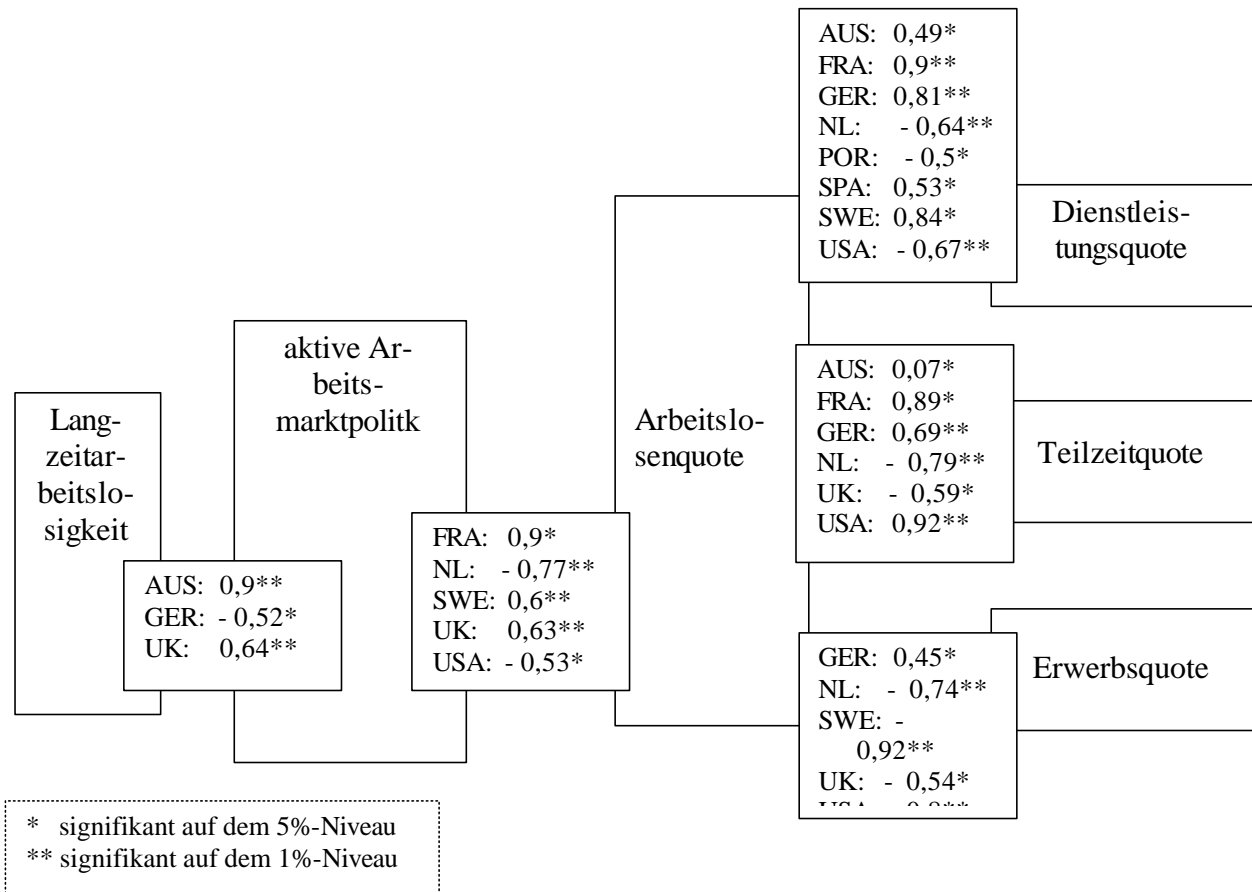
AUS: 0,49*
FRA: 0,9**
GER: 0,81**
NL: - 0,64**
POR: - 0,5*
SPA: 0,53*
SWE: 0,84*
USA: - 0,67**

Dienstleistungsquote

Langzeitarbeitslosigkeit

aktive Arbeitsmarktpolitk

AUS: 0,9**
GER: - 0,52*
UK: 0,64**

Arbeitslosenquote

FRA: 0,9*
NL: - 0,77**
SWE: 0,6**
UK: 0,63**
USA: - 0,53*

AUS: 0,07*
FRA: 0,89*
GER: 0,69**
NL: - 0,79**
UK: - 0,59*
USA: 0,92**

Teilzeitquote

GER: 0,45*
NL: - 0,74**
SWE: - 0,92**
UK: - 0,54*
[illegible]

Erwerbsquote

* signifikant auf dem 5%-Niveau
** signifikant auf dem 1%-Niveau